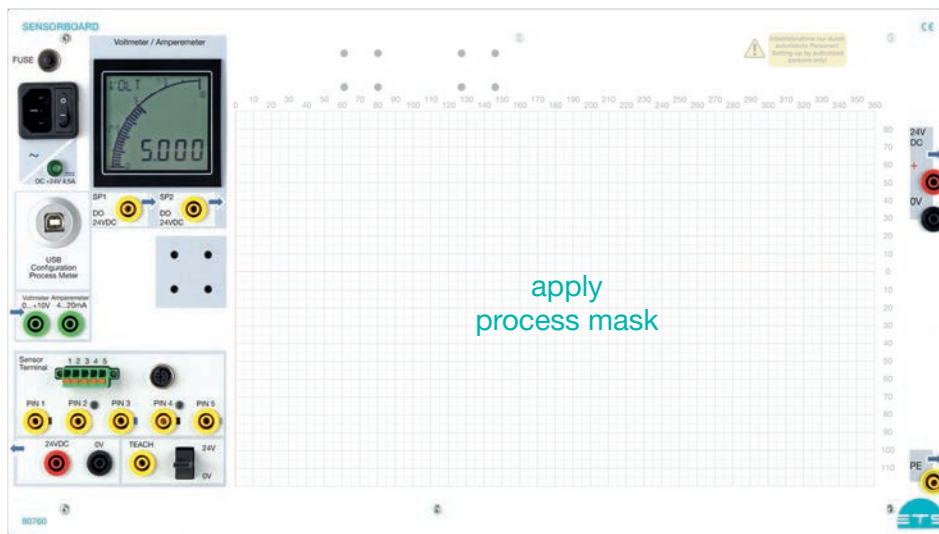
SENSORBOARD

FUSE

Voltmeter / Amperemeter

VOLT

5.000

DC +24V 4.5A

SP1
DO
24VDC

SP2
DO
24VDC

USB
Configuration
Process Meter

Voltmeter Amperemeter
0...+10V 4...20mA

Sensor
Terminal
1 2 3 4 5

PIN 1 PIN 2 PIN 3 PIN 4 PIN 5

24VDC 0V TEACH 24V 0V

80760

Inbetriebnahme nur durch autorisierte Personen! Setting-up by authorized persons only!

CE

0 10 20 30 40 50 60 70 80 90 100 110 120 130 140 150 160 170 180 190 200 210 220 230 240 250 260 270 280 290 300 310 320 330 340 350 360

80 70 60 50 40 30 20 10 0 10 20 30 40 50 60 70 80 90 100 110

apply
process mask

24V
DC
+
0V

PE